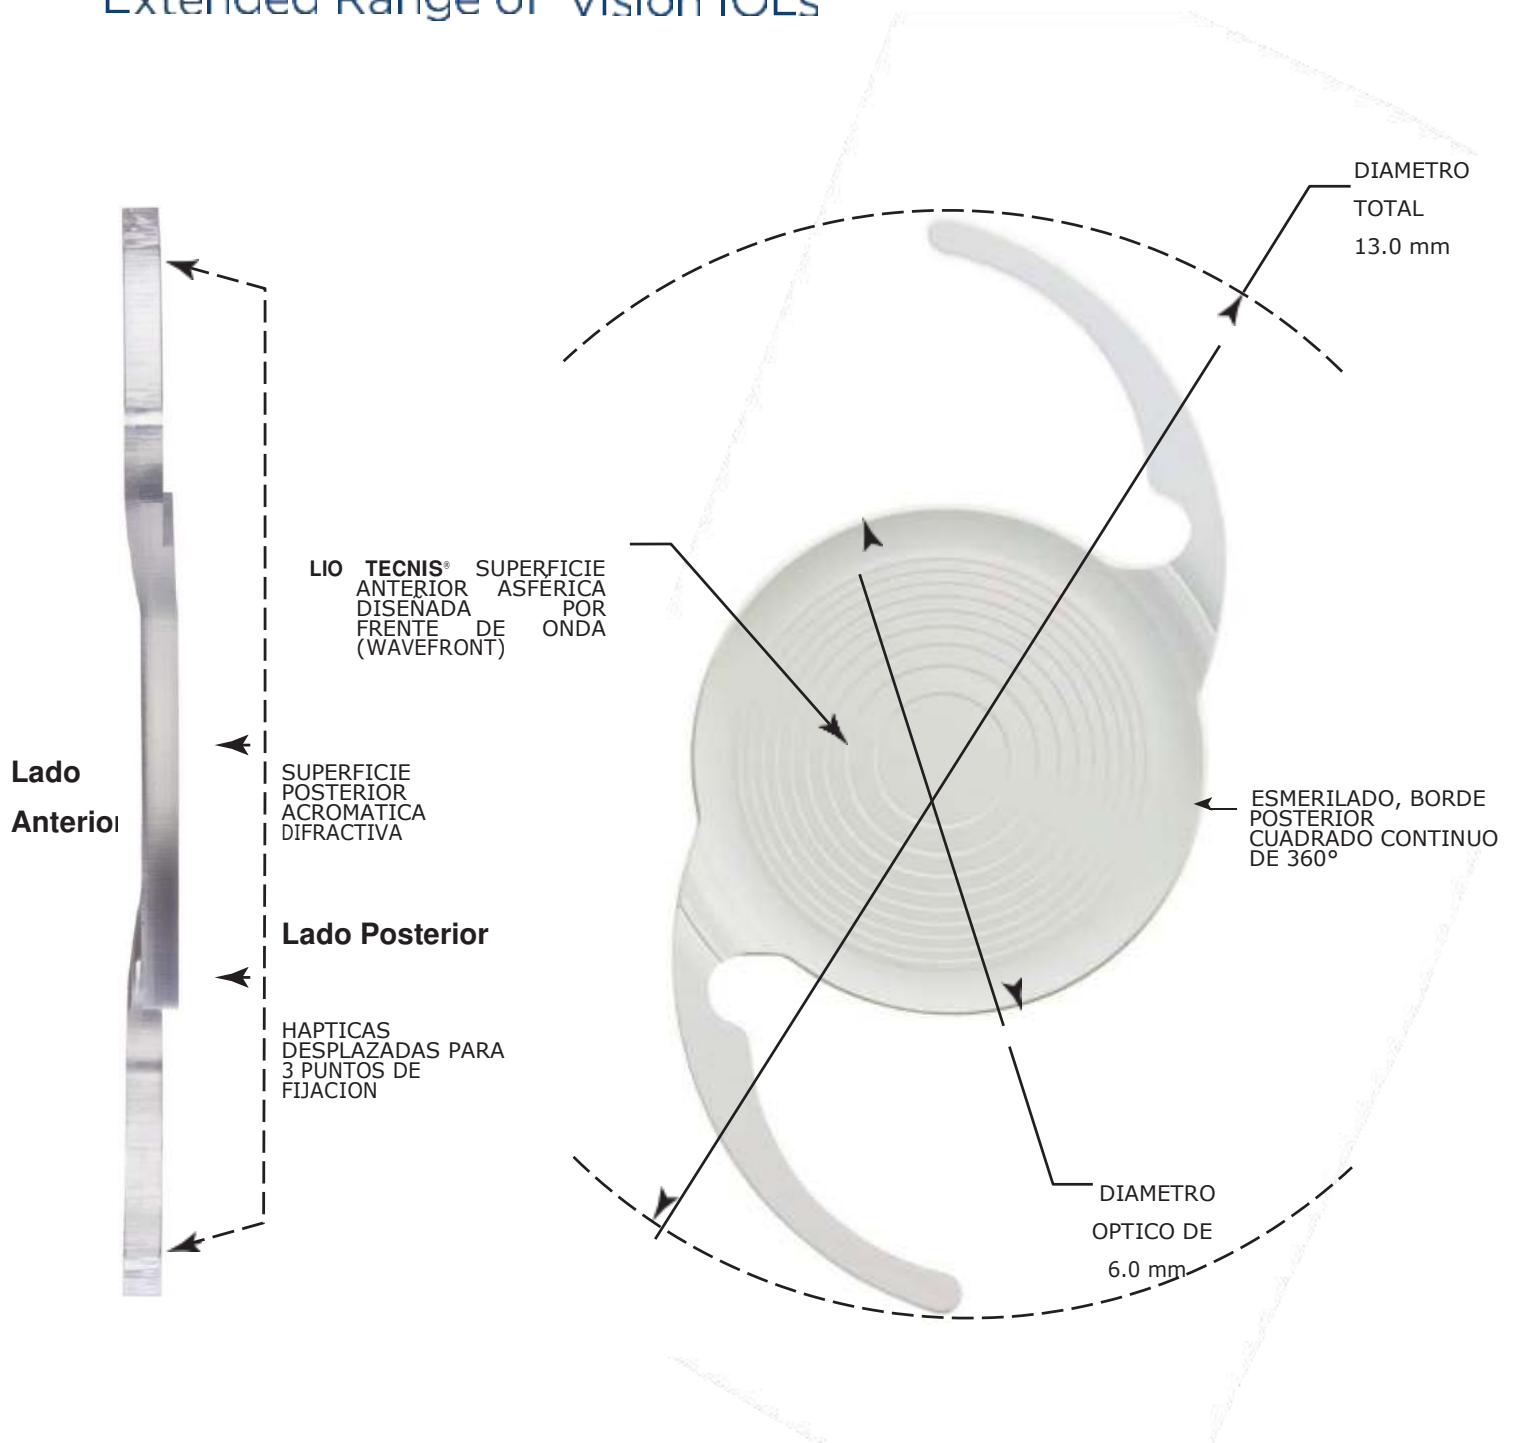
Extended Range of Vision IOLs

DIAMETRO TOTAL 13.0 mm

LIO TECNIS® SUPERFICIE ANTERIOR ASFÉRICA DISEÑADA POR FRENTE DE ONDA (WAVEFRONT)

Lado Anterior

SUPERFICIE POSTERIOR ACROMATICA DIFRACTIVA

ESMERILADO, BORDE POSTERIOR CUADRADO CONTINUO DE 360°

Lado Posterior

HAPTICAS DESPLAZADAS PARA 3 PUNTOS DE FIJACION

DIAMETRO OPTICO DE 6.0 mm